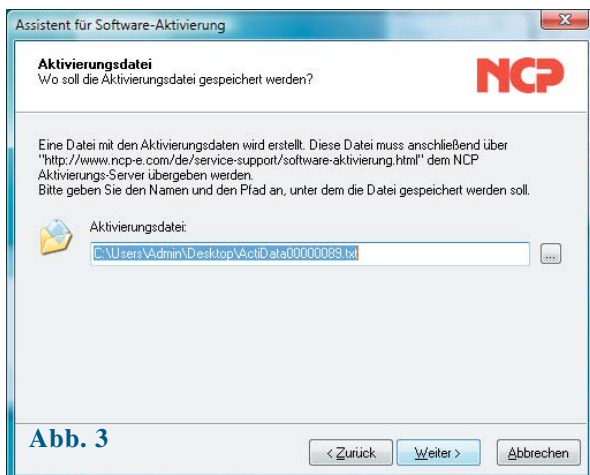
Assistent für Software-Aktivierung

Aktivierungsdatei
Wo soll die Aktivierungsdatei gespeichert werden?

NCP

Eine Datei mit den Aktivierungsdaten wird erstellt. Diese Datei muss anschließend über "http://www.ncp-e.com/de/service-support/software-aktivierung.html" dem NCP Aktivierungs-Server übergeben werden.
Bitte geben Sie den Namen und den Pfad an, unter dem die Datei gespeichert werden soll.

Aktivierungsdatei:
C:\Users\Admin\Desktop\ActiData00000089.txt
...

Abb. 3

< Zurück
Weiter >
Abbrechen